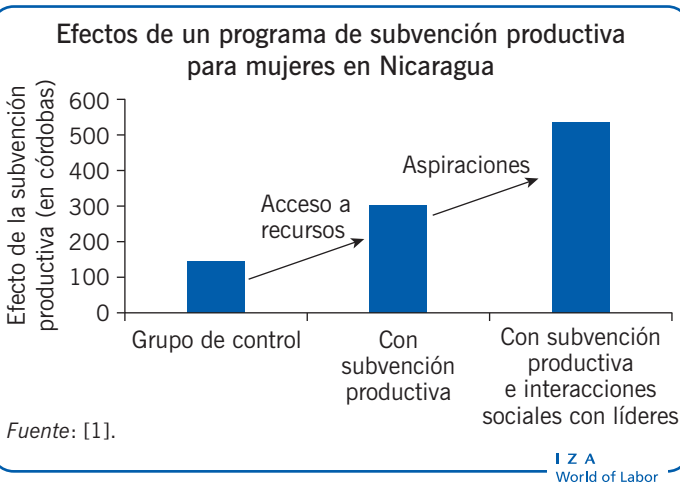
Efectos de un programa de subvención productiva para mujeres en Nicaragua

Efecto de la subvención productiva (en córdobas)

600
500
400
300
200
100
0

Acceso a recursos

Aspiraciones

Grupo de control

Con subvención productiva

Con subvención productiva e interacciones sociales con líderes

Fuente: [1].

I Z A
World of Labor